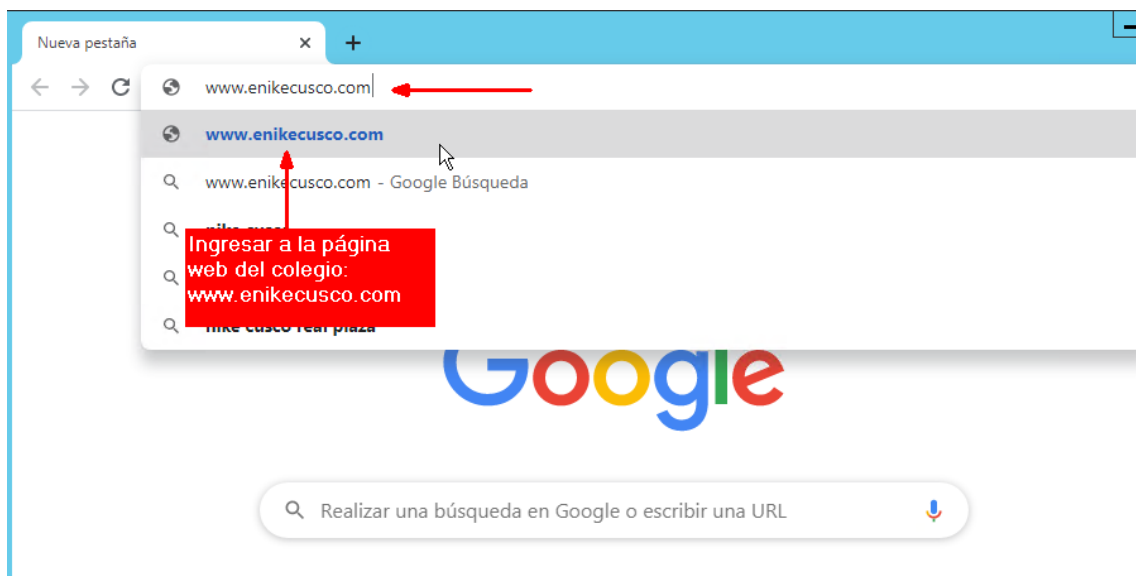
Nueva pestaña ×
+

www.enikecusco.com

www.enikecusco.com

www.enikecusco.com - Google Búsqueda

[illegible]

Ingresar a la página web del colegio: www.enikecusco.com

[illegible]

nike cusco real plaza

Google

Realizar una búsqueda en Google o escribir una URL